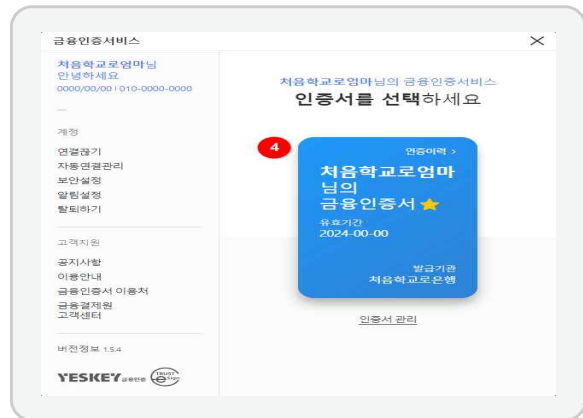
금융인증서비스

처음학교로엄마님
안녕하세요
0000/00/00 | 010-0000-0000

—

계정

연결끊기
자동연결관리
보안설정
알림설정
탈퇴하기

고객지원

공지사항
이용안내
금융인증서 이용처
금융결제원 고객센터

버전정보 1.5.4

YESKEY 금융인증 TRUST

처음학교로엄마님의 금융인증서비스
인증서를 선택하세요

4

인증이력 >
처음학교로엄마님의
금융인증서 ★
유효기간
2024-00-00
발급기관
처음학교로은행

인증서 관리